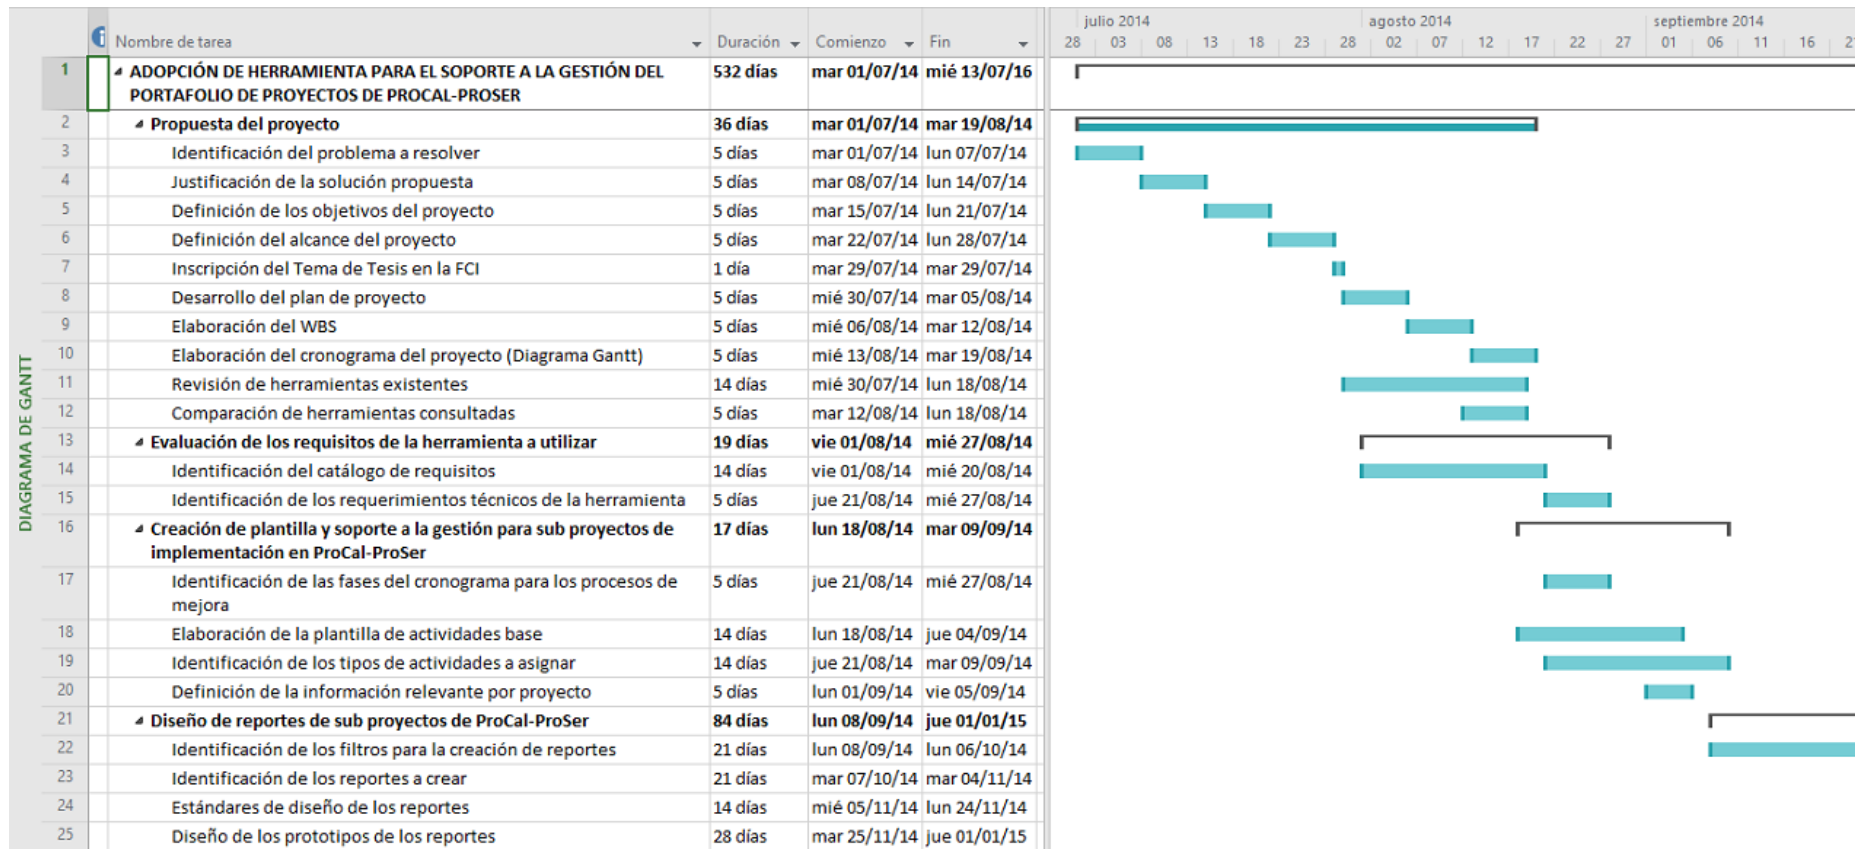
DIAGRAMA DE GANTT

| | Nombre de tarea | Duración | Comienzo | Fin |
|---|---|---|---|---|
| 1 | ADOPCIÓN DE HERRAMIENTA PARA EL SOPORTE A LA GESTIÓN DEL PORTAFOLIO DE PROYECTOS DE PROCAL-PROSER | 532 días | mar 01/07/14 | mié 13/07/16 |
| 2 | Propuesta del proyecto | 36 días | mar 01/07/14 | mar 19/08/14 |
| 3 | Identificación del problema a resolver | 5 días | mar 01/07/14 | lun 07/07/14 |
| 4 | Justificación de la solución propuesta | 5 días | mar 08/07/14 | lun 14/07/14 |
| 5 | Definición de los objetivos del proyecto | 5 días | mar 15/07/14 | lun 21/07/14 |
| 6 | Definición del alcance del proyecto | 5 días | mar 22/07/14 | lun 28/07/14 |
| 7 | Inscripción del Tema de Tesis en la FCI | 1 día | mar 29/07/14 | mar 29/07/14 |
| 8 | Desarrollo del plan de proyecto | 5 días | mié 30/07/14 | mar 05/08/14 |
| 9 | Elaboración del WBS | 5 días | mié 06/08/14 | mar 12/08/14 |
| 10 | Elaboración del cronograma del proyecto (Diagrama Gantt) | 5 días | mié 13/08/14 | mar 19/08/14 |
| 11 | Revisión de herramientas existentes | 14 días | mié 30/07/14 | lun 18/08/14 |
| 12 | Comparación de herramientas consultadas | 5 días | mar 12/08/14 | lun 18/08/14 |
| 13 | Evaluación de los requisitos de la herramienta a utilizar | 19 días | vie 01/08/14 | mié 27/08/14 |
| 14 | Identificación del catálogo de requisitos | 14 días | vie 01/08/14 | mié 20/08/14 |
| 15 | Identificación de los requerimientos técnicos de la herramienta | 5 días | jue 21/08/14 | mié 27/08/14 |
| 16 | Creación de plantilla y soporte a la gestión para sub proyectos de implementación en ProCal-ProSer | 17 días | lun 18/08/14 | mar 09/09/14 |
| 17 | Identificación de las fases del cronograma para los procesos de mejora | 5 días | jue 21/08/14 | mié 27/08/14 |
| 18 | Elaboración de la plantilla de actividades base | 14 días | lun 18/08/14 | jue 04/09/14 |
| 19 | Identificación de los tipos de actividades a asignar | 14 días | jue 21/08/14 | mar 09/09/14 |
| 20 | Definición de la información relevante por proyecto | 5 días | lun 01/09/14 | vie 05/09/14 |
| 21 | Diseño de reportes de sub proyectos de ProCal-ProSer | 84 días | lun 08/09/14 | jue 01/01/15 |
| 22 | Identificación de los filtros para la creación de reportes | 21 días | lun 08/09/14 | lun 06/10/14 |
| 23 | Identificación de los reportes a crear | 21 días | mar 07/10/14 | mar 04/11/14 |
| 24 | Estándares de diseño de los reportes | 14 días | mié 05/11/14 | lun 24/11/14 |
| 25 | Diseño de los prototipos de los reportes | 28 días | mar 25/11/14 | jue 01/01/15 |

julio 2014 agosto 2014 septiembre 2014
28 03 08 13 18 23 28 02 07 12 17 22 27 01 06 11 16 2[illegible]